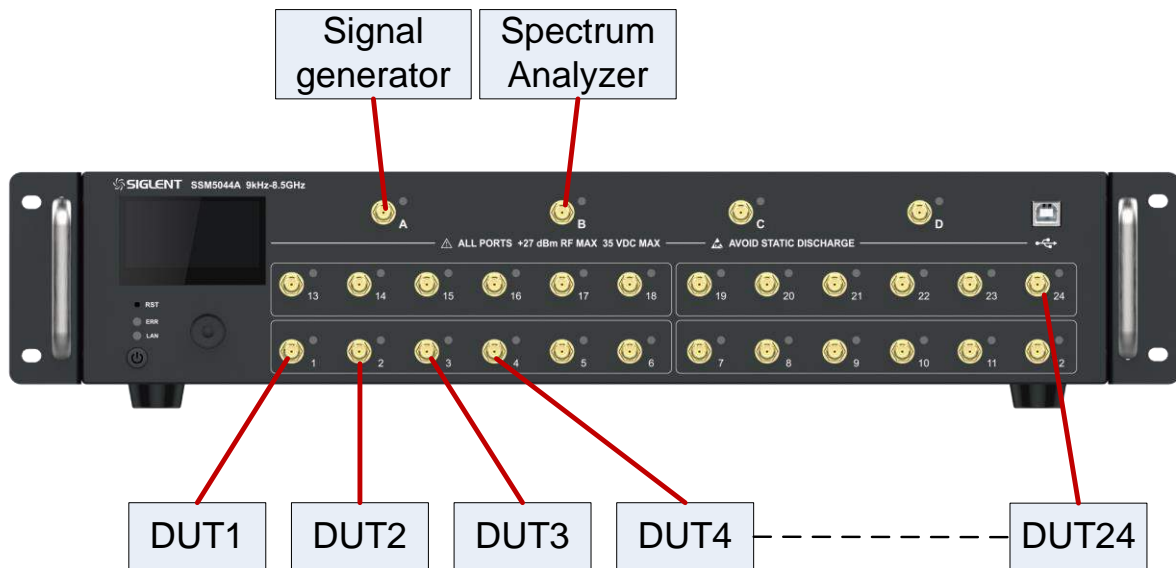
Signal generator

Spectrum Analyzer

SIGLENT SSM5044A 9kHz-8.5GHz

A B C D

⚠ ALL PORTS +27 dBm RF MAX 35 VDC MAX

AVOID STATIC DISCHARGE

13 14 15 16 17 18 19 20 21 22 23 24

RST
ERR
LAN

1 2 3 4 5 6 7 8 9 10 11 12

DUT1 DUT2 DUT3 DUT4 DUT24